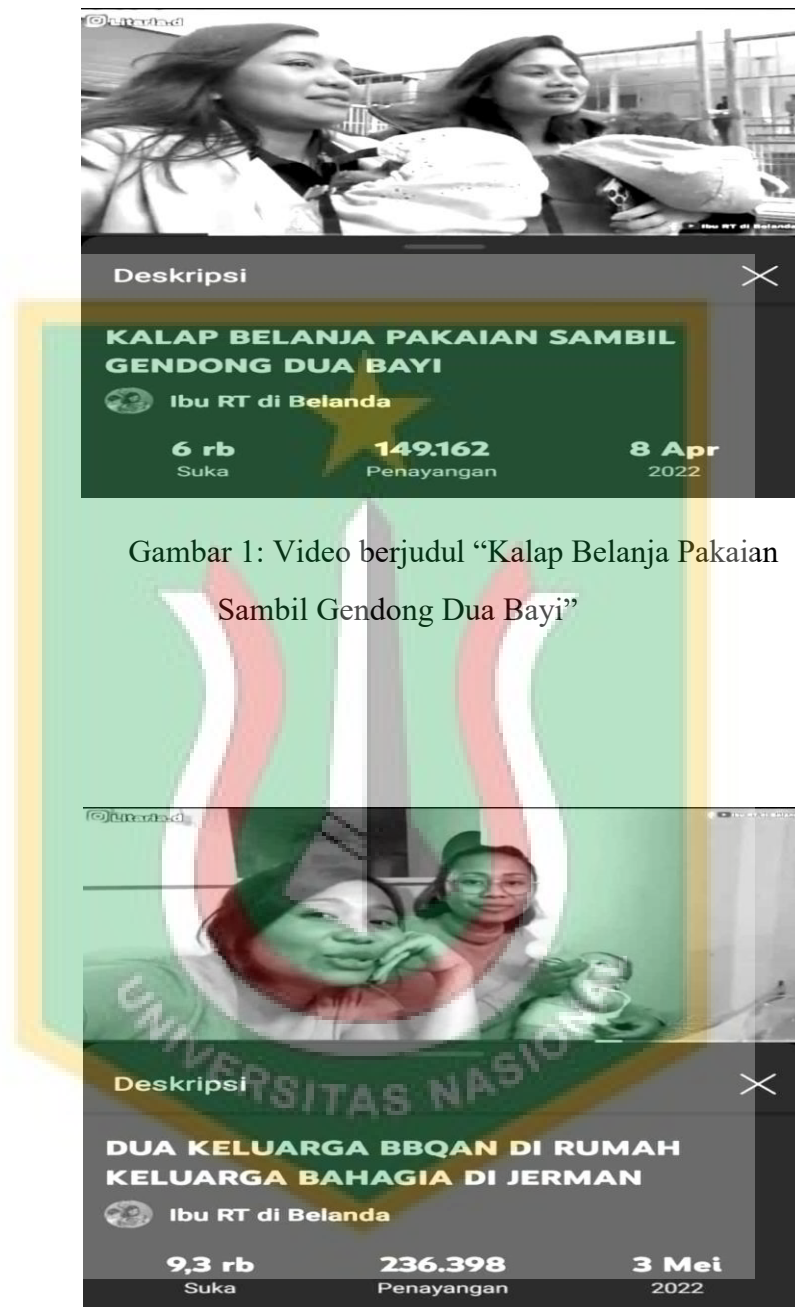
@Litaria.d

Ibu RT di Belanda

Deskripsi

KALAP BELANJA PAKAIAN SAMBIL GENDONG DUA BAYI

Ibu RT di Belanda

6 rb
Suka

149.162
Penayangan

8 Apr
2022

Gambar 1: Video berjudul "Kalap Belanja Pakaian Sambil Gendong Dua Bayi"

@Litaria.d

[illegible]

UNIVERSITAS NASIONAL

Deskripsi

DUA KELUARGA BBQAN DI RUMAH KELUARGA BAHAGIA DI JERMAN

Ibu RT di Belanda

9,3 rb
Suka

236.398
Penayangan

3 Mei
2022